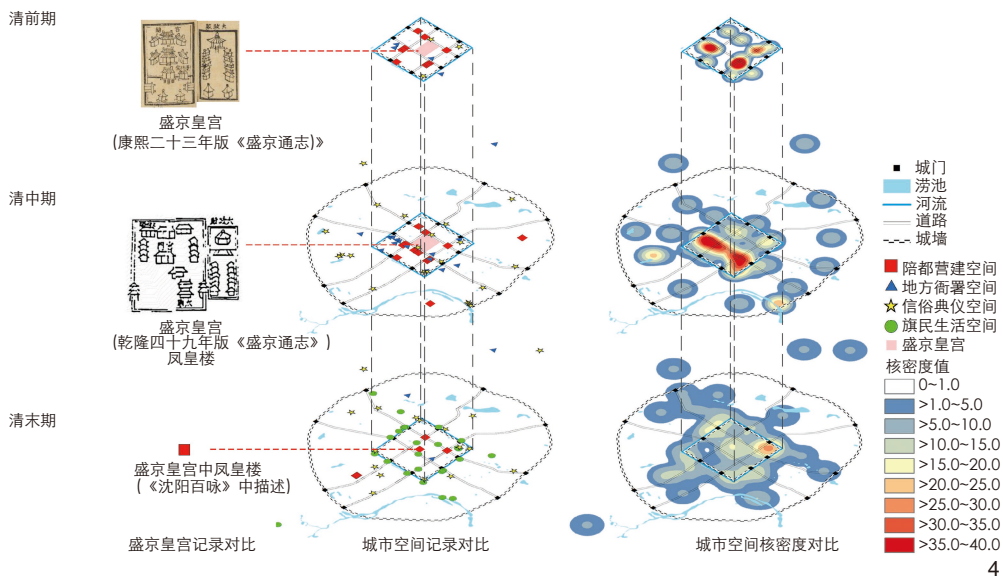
清前期

盛京皇宫
(康熙二十三年版《盛京通志》)

清中期

盛京皇宫
(乾隆四十九年版《盛京通志》)
凤凰楼

清末期

盛京皇宫中凤凰楼
(《沈阳百咏》中描述)

盛京皇宫记录对比

城市空间记录对比

城市空间核密度对比

城门
涝池
河流
道路
城墙
陪都营建空间
地方衙署空间
信俗典仪空间
旗民生活空间
盛京皇宫
核密度值
0~1.0
>1.0~5.0
>5.0~10.0
>10.0~15.0
>15.0~20.0
>20.0~25.0
>25.0~30.0
>30.0~35.0
>35.0~40.0

4